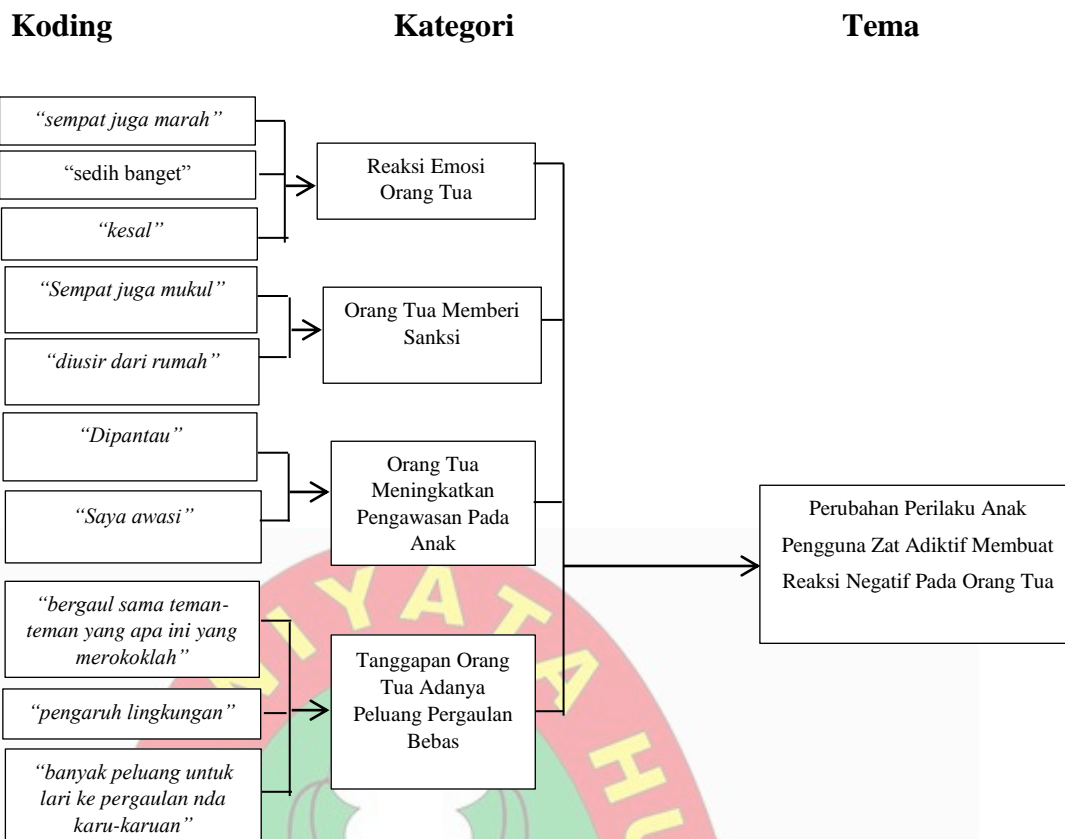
Koding

Kategori

Tema

"sempat juga marah"

"sedih banget"

"kesal"

Reaksi Emosi Orang Tua

"Sempat juga mukul"

"diusir dari rumah"

Orang Tua Memberi Sanksi

"Dipantau"

"Saya awasi"

Orang Tua Meningkatkan Pengawasan Pada Anak

"bergaul sama teman-teman yang apa ini yang merokoklah"

"pengaruh lingkungan"

"banyak peluang untuk lari ke pergaulan nda karu-karuan"

Tanggapan Orang Tua Adanya Peluang Pergaulan Bebas

Perubahan Perilaku Anak Pengguna Zat Adiktif Membuat Reaksi Negatif Pada Orang Tua